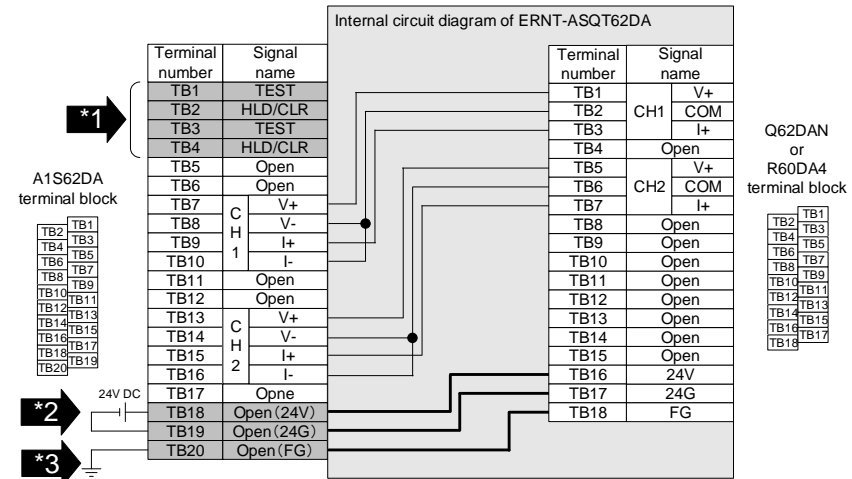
Internal circuit diagram of ERNT-ASQT62DA

A1S62DA terminal block

| TB2 | TB1 |
|---|---|
| TB4 | TB3 |
| TB6 | TB5 |
| TB8 | TB7 |
| TB10 | TB9 |
| TB12 | TB11 |
| TB14 | TB13 |
| TB16 | TB15 |
| TB18 | TB17 |
| TB20 | TB19 |

*1

*2

24V DC

*3

| Terminal number | Signal name | |
|---|---|---|
| TB1 | TEST | |
| TB2 | HLD/CLR | |
| TB3 | TEST | |
| TB4 | HLD/CLR | |
| TB5 | Open | |
| TB6 | Open | |
| TB7 | CH1 | V+ |
| TB8 | CH1 | V- |
| TB9 | CH1 | I+ |
| TB10 | CH1 | I- |
| TB11 | Open | |
| TB12 | Open | |
| TB13 | CH2 | V+ |
| TB14 | CH2 | V- |
| TB15 | CH2 | I+ |
| TB16 | CH2 | I- |
| TB17 | Opne | |
| TB18 | Open(24V) | |
| TB19 | Open(24G) | |
| TB20 | Open(FG) | |

| Terminal number | Signal name | |
|---|---|---|
| TB1 | CH1 | V+ |
| TB2 | CH1 | COM |
| TB3 | CH1 | I+ |
| TB4 | Open | |
| TB5 | CH2 | V+ |
| TB6 | CH2 | COM |
| TB7 | CH2 | I+ |
| TB8 | Open | |
| TB9 | Open | |
| TB10 | Open | |
| TB11 | Open | |
| TB12 | Open | |
| TB13 | Open | |
| TB14 | Open | |
| TB15 | Open | |
| TB16 | 24V | |
| TB17 | 24G | |
| TB18 | FG | |

Q62DAN or R60DA4 terminal block

| TB2 | TB1 |
|---|---|
| TB4 | TB3 |
| TB6 | TB5 |
| TB8 | TB7 |
| TB10 | TB9 |
| TB12 | TB11 |
| TB14 | TB13 |
| TB16 | TB15 |
| TB18 | TB17 |